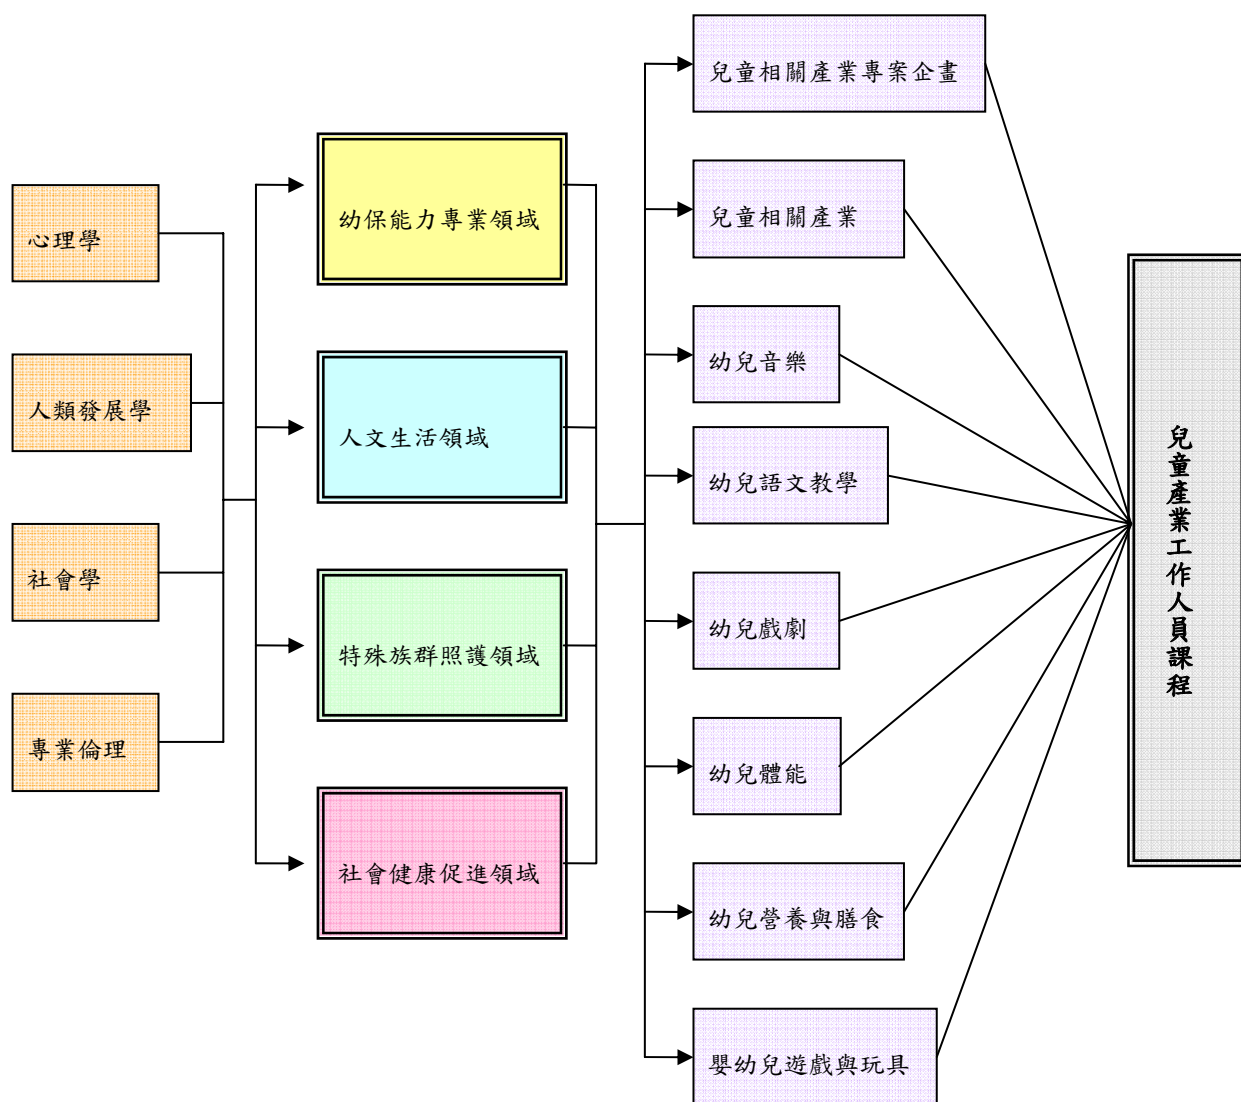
心理學

人類發展學

社會學

專業倫理

幼保能力專業領域

人文生活領域

特殊族群照護領域

社會健康促進領域

兒童相關產業專案企畫

兒童相關產業

幼兒音樂

幼兒語文教學

幼兒戲劇

幼兒體能

幼兒營養與膳食

嬰幼兒遊戲與玩具

兒童產業工作人員課程